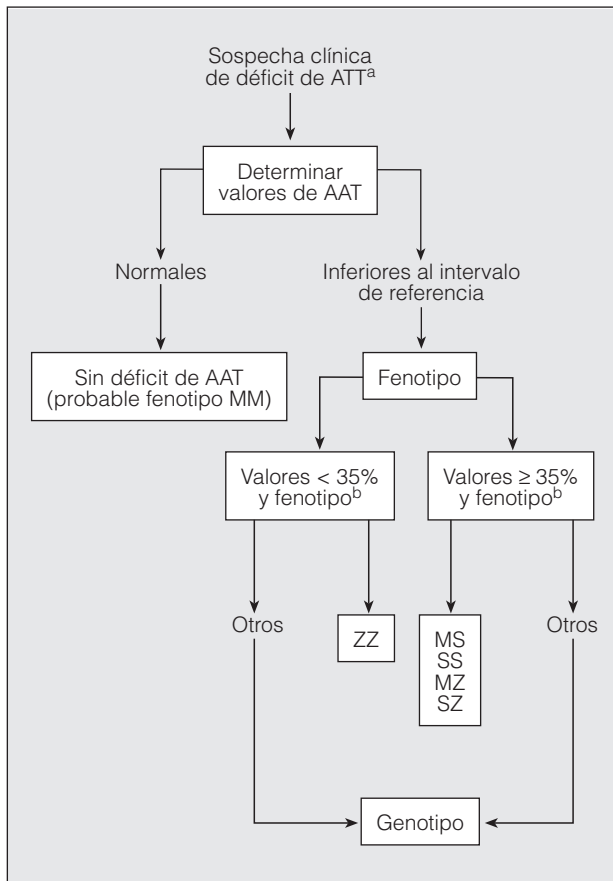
Sospecha clínica de déficit de ATT$^{a}$

Determinar valores de AAT

Normales

Inferiores al intervalo de referencia

Sin déficit de AAT (probable fenotipo MM)

Fenotipo

Valores < 35% y fenotipo$^{b}$

Valores ≥ 35% y fenotipo$^{b}$

Otros

ZZ

MS
SS
MZ
SZ

Otros

Genotipo